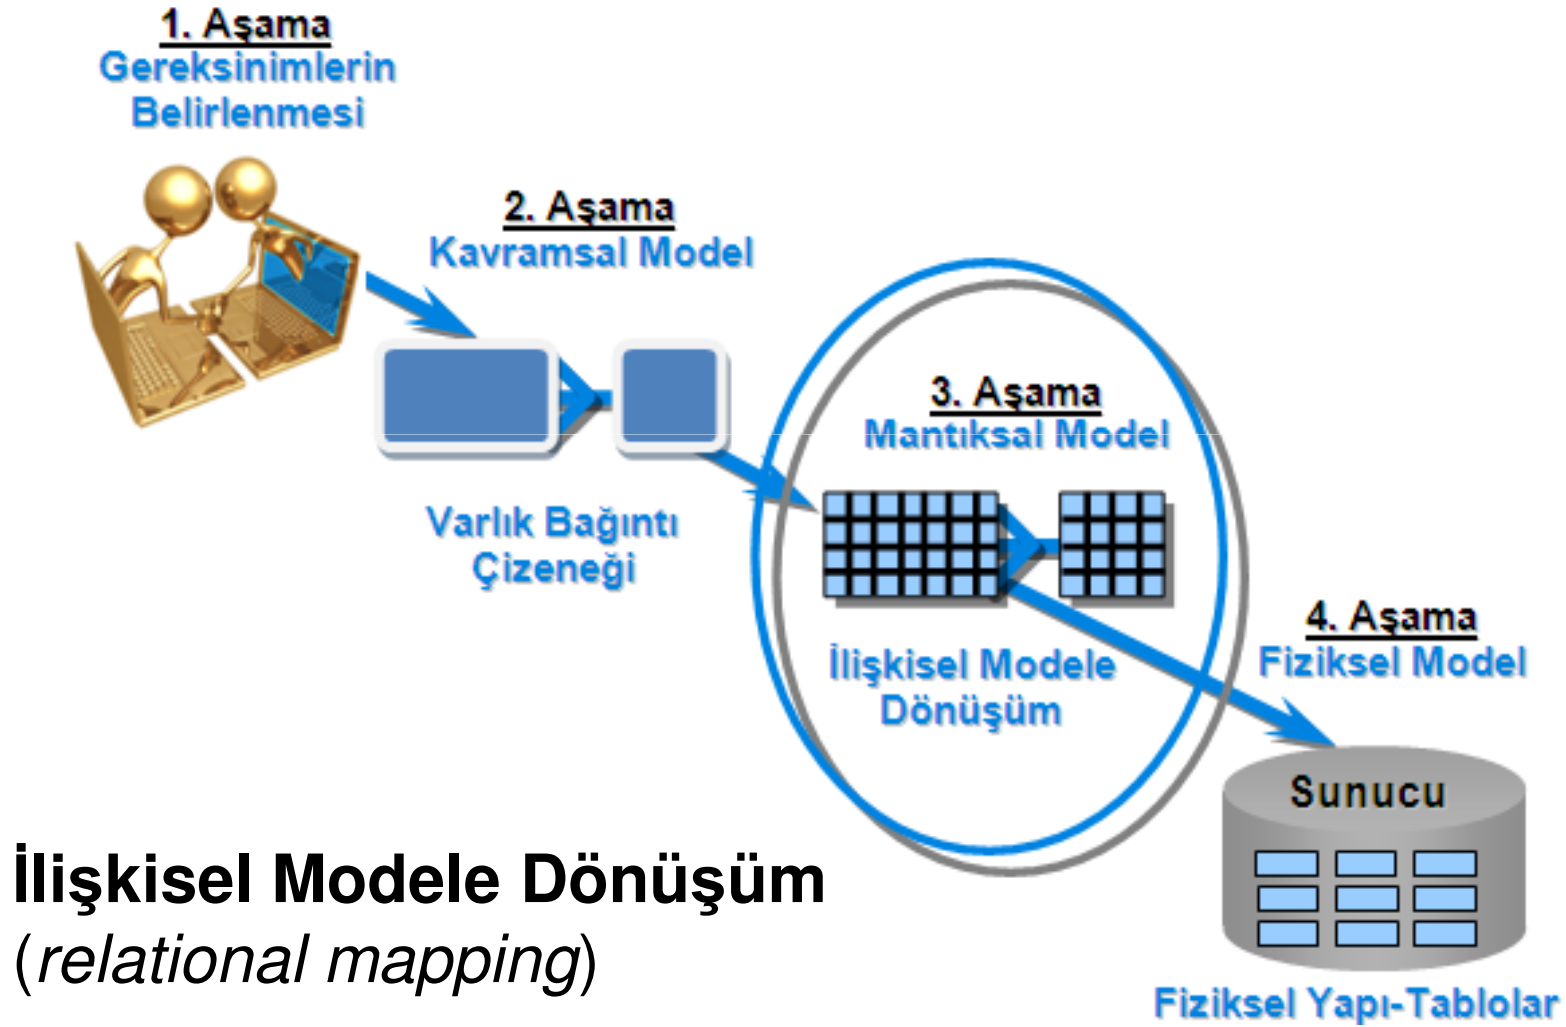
1. Aşama
Gereksinimlerin Belirlenmesi

2. Aşama
Kavramsal Model

Varlık Bağıntı Çizeneği

3. Aşama
Mantıksal Model

İlişkisel Modele Dönüşüm

4. Aşama
Fiziksel Model

Sunucu

Fiziksel Yapı-Tablolar

İlişkisel Modele Dönüşüm
(relational mapping)